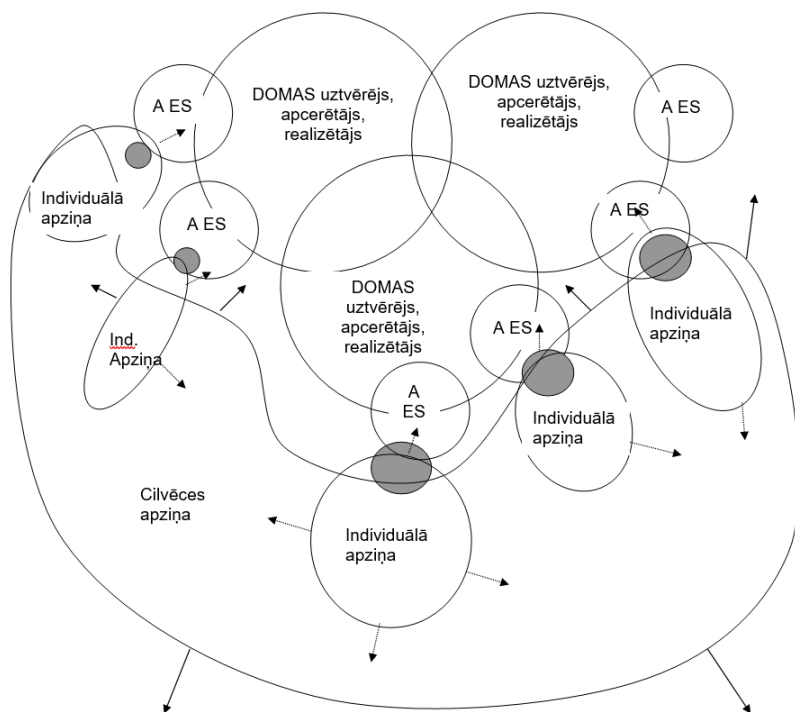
A ES

DOMAS uztvērējs, apcerētājs, realizētājs

DOMAS uztvērējs, apcerētājs, realizētājs

A ES

Individuālā apziņa

A ES

A ES

DOMAS uztvērējs, apcerētājs, realizētājs

Individuālā apziņa

Ind. Apziņa

A ES

A ES

Individuālā apziņa

Cilvēces apziņa

Individuālā apziņa